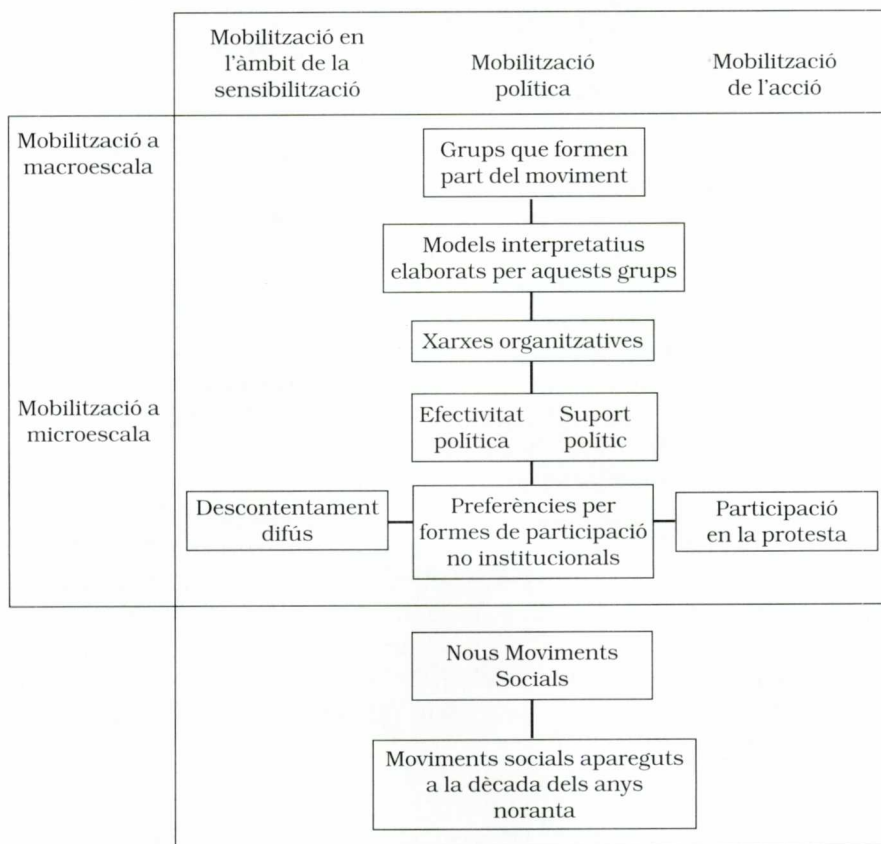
Mobilització en l'àmbit de la sensibilització

Mobilització política

Mobilització de l'acció

Mobilització a macroescala

Mobilització a microescala

Grups que formen part del moviment

Models interpretatius elaborats per aquests grups

Xarxes organitzatives

Efectivitat política

Suport polític

Descontentament difús

Preferències per formes de participació no institucionals

Participació en la protesta

Nous Moviments Socials

Moviments socials apareguts a la dècada dels anys noranta